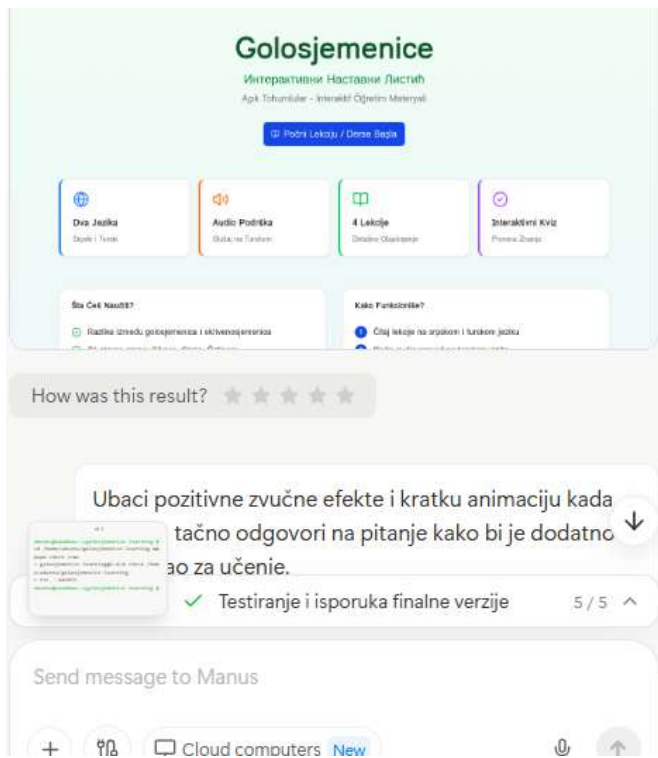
Golosjemenice

Интерактивни Наставни Листић

Açık Tohumlular - İnteraktif Öğretim Materyali

Počni Lekciju / Derse Başla

Dva Jezika
Srpski i Turski

Audio Podrška
Slušaj na Turskom

4 Lekcije
Detaljno Objašnjenje

Interaktivni Kviz
Provera Znanja

Šta Ćeš Naučiti?

Razlika između golosjemenica i skrivenosjemenica

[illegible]

Kako Funkcioniše?

Čitaj lekcije na srpskom i turskom jeziku

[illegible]

How was this result?

Ubaci pozitivne zvučne efekte i kratku animaciju kada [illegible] tačno odgovori na pitanje kako bi je dodatno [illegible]ao za učenie.

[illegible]

Testiranje i isporuka finalne verzije

5 / 5

Send message to Manus

Cloud computers New